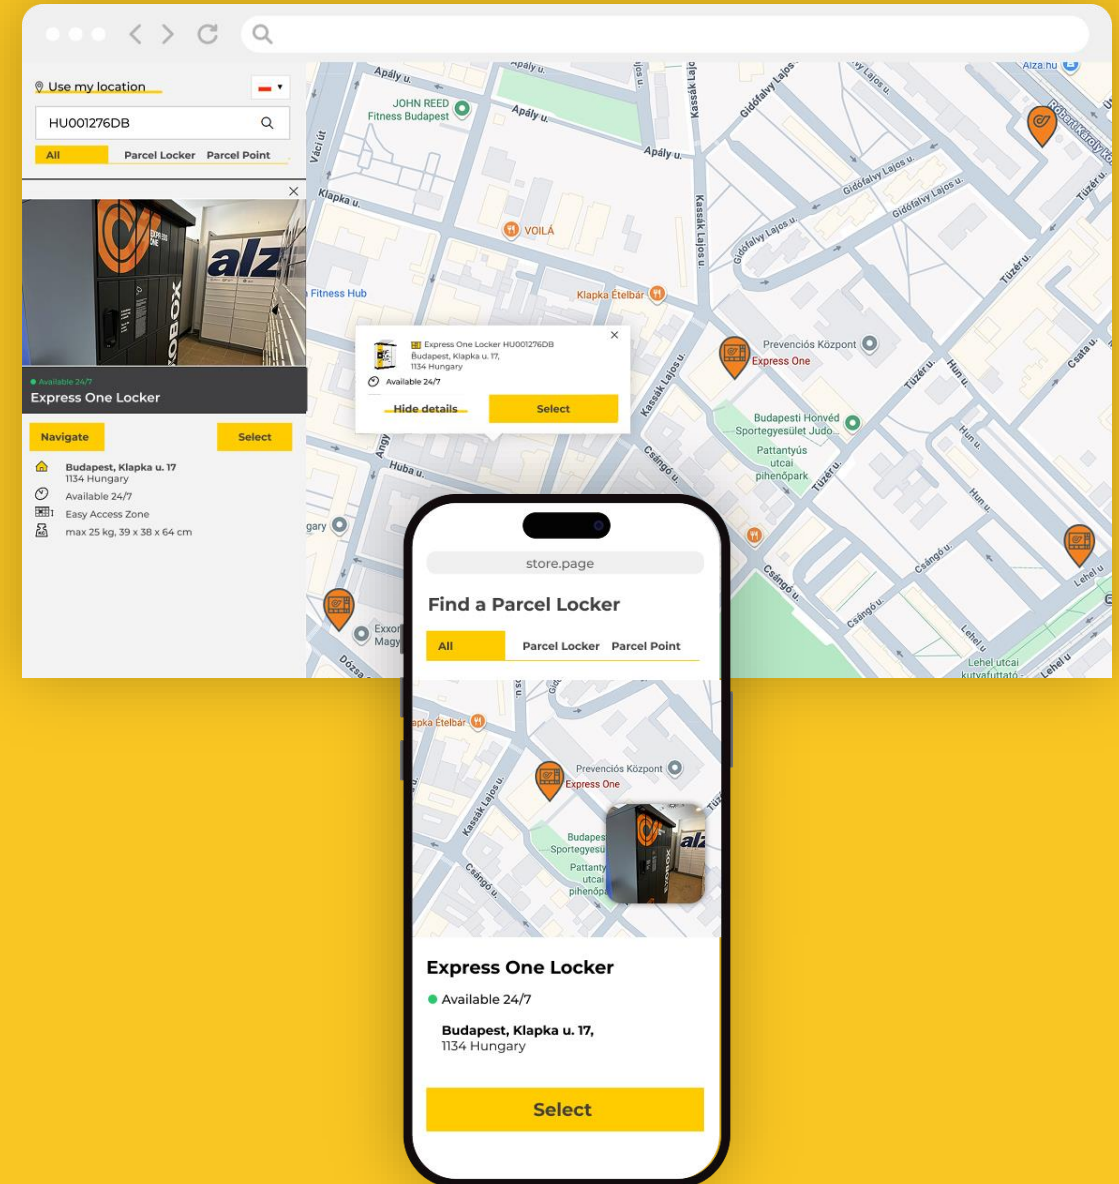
Use my location

HU001276DB

All Parcel Locker Parcel Point

● Available 24/7
Express One Locker

Navigate Select

Budapest, Klapka u. 17
1134 Hungary
Available 24/7
1 Easy Access Zone
max 25 kg, 39 x 38 x 64 cm

Apály u.
JOHN REED Fitness Budapest
Apály u.
Apály u.
Váci út
Kassák Lajos u.
Gidófalvy Lajos u.
Alza.hu
Róbert Károly krt.
Gidófalvy Lajos u.
Gidófalvy Lajos u.
Tüzér u.
Klapka u.
VOILÁ
Fitness Hub
Klapka Ételbár
Express One Locker HU001276DB
Budapest, Klapka u. 17,
1134 Hungary
Available 24/7
Hide details
Select
Prevenciós Központ
Express One
Tüzér u.
Hun u.
Csata u.
Budapesti Honvéd Sportegyesület Judo
Pattantyús utcai pihenőpark
Tüzér u.
Huba u.
Csángó u.
Kassák Lajos u.
Hun u.
Lehel u.
Csángó u.
Csángó u.
Lehel u.
Lehel utcai kutyafuttató
Lehel u.
Dózsa
Exxon Magy

store.page

Find a Parcel Locker

All Parcel Locker Parcel Point

Klapka Ételbár
Prevenciós Központ
Express One
Kassák Lajos u.
Csángó u.
Budapest Sportegyesü
Pattanty utcai pihenőp

Express One Locker
Available 24/7

Budapest, Klapka u. 17,
1134 Hungary

Select